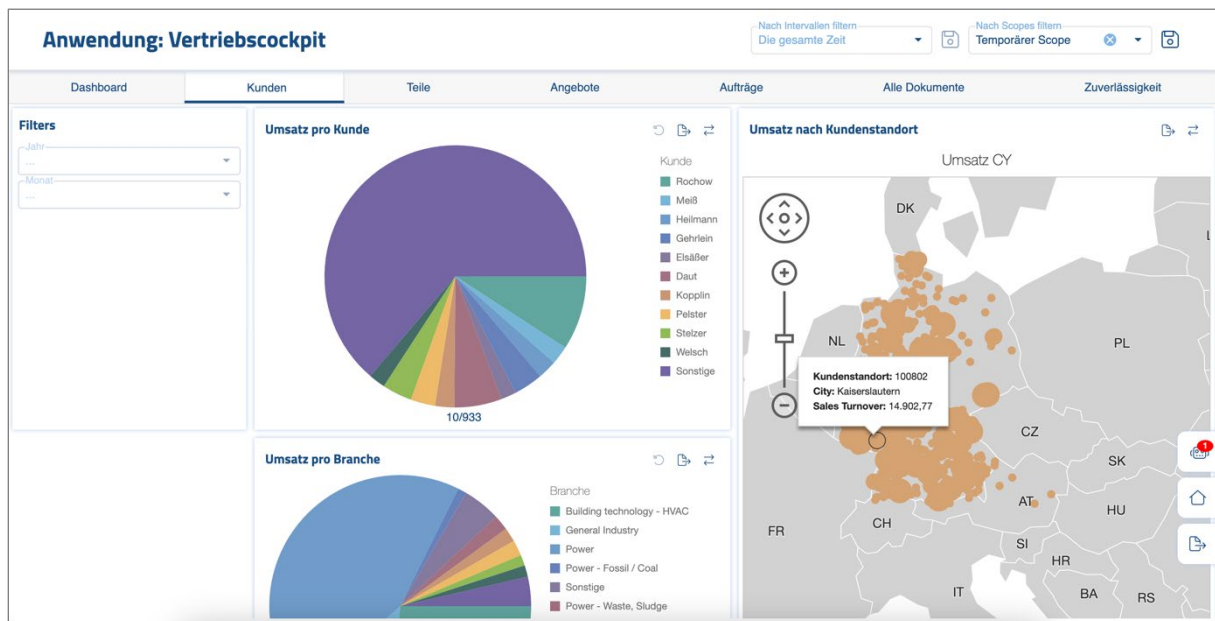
Anwendung: Vertriebscockpit

Nach Intervallen filtern
Die gesamte Zeit

Nach Scopes filtern
Temporärer Scope

Dashboard | Kunden | Teile | Angebote | Aufträge | Alle Dokumente | Zuverlässigkeit

Filters
Jahr
...
Monat
...

Umsatz pro Kunde

Kunde
Rochow
Meiß
Heilmann
Gehrlein
Elsäßer
Daut
Kopplin
Pelster
Stelzer
Welsch
Sonstige

10/933

Umsatz nach Kundenstandort

Umsatz CY

DK
NL
PL
CZ
SK
AT
HU
CH
FR
SI
HR
IT
BA
RS
L

Kundenstandort: 100802
City: Kaiserslautern
Sales Turnover: 14.902,77

Umsatz pro Branche

Branche
Building technology - HVAC
General Industry
Power
Power - Fossil / Coal
Sonstige
Power - Waste, Sludge

1